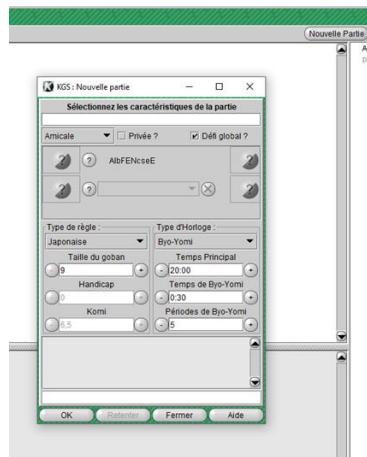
Nouvelle Partie

KGS : Nouvelle partie

Sélectionnez les caractéristiques de la partie

Amicale
Privée ?
Défi global ?

?
AlbFENcseE

?

Type de règle :
Japonaise
Taille du goban
9
Handicap
0
Komi
6.5

Type d'Horloge :
Byo-Yomi
Temps Principal
20:00
Temps de Byo-Yomi
0:30
Périodes de Byo-Yomi
5

OK
Retenter
Fermer
Aide